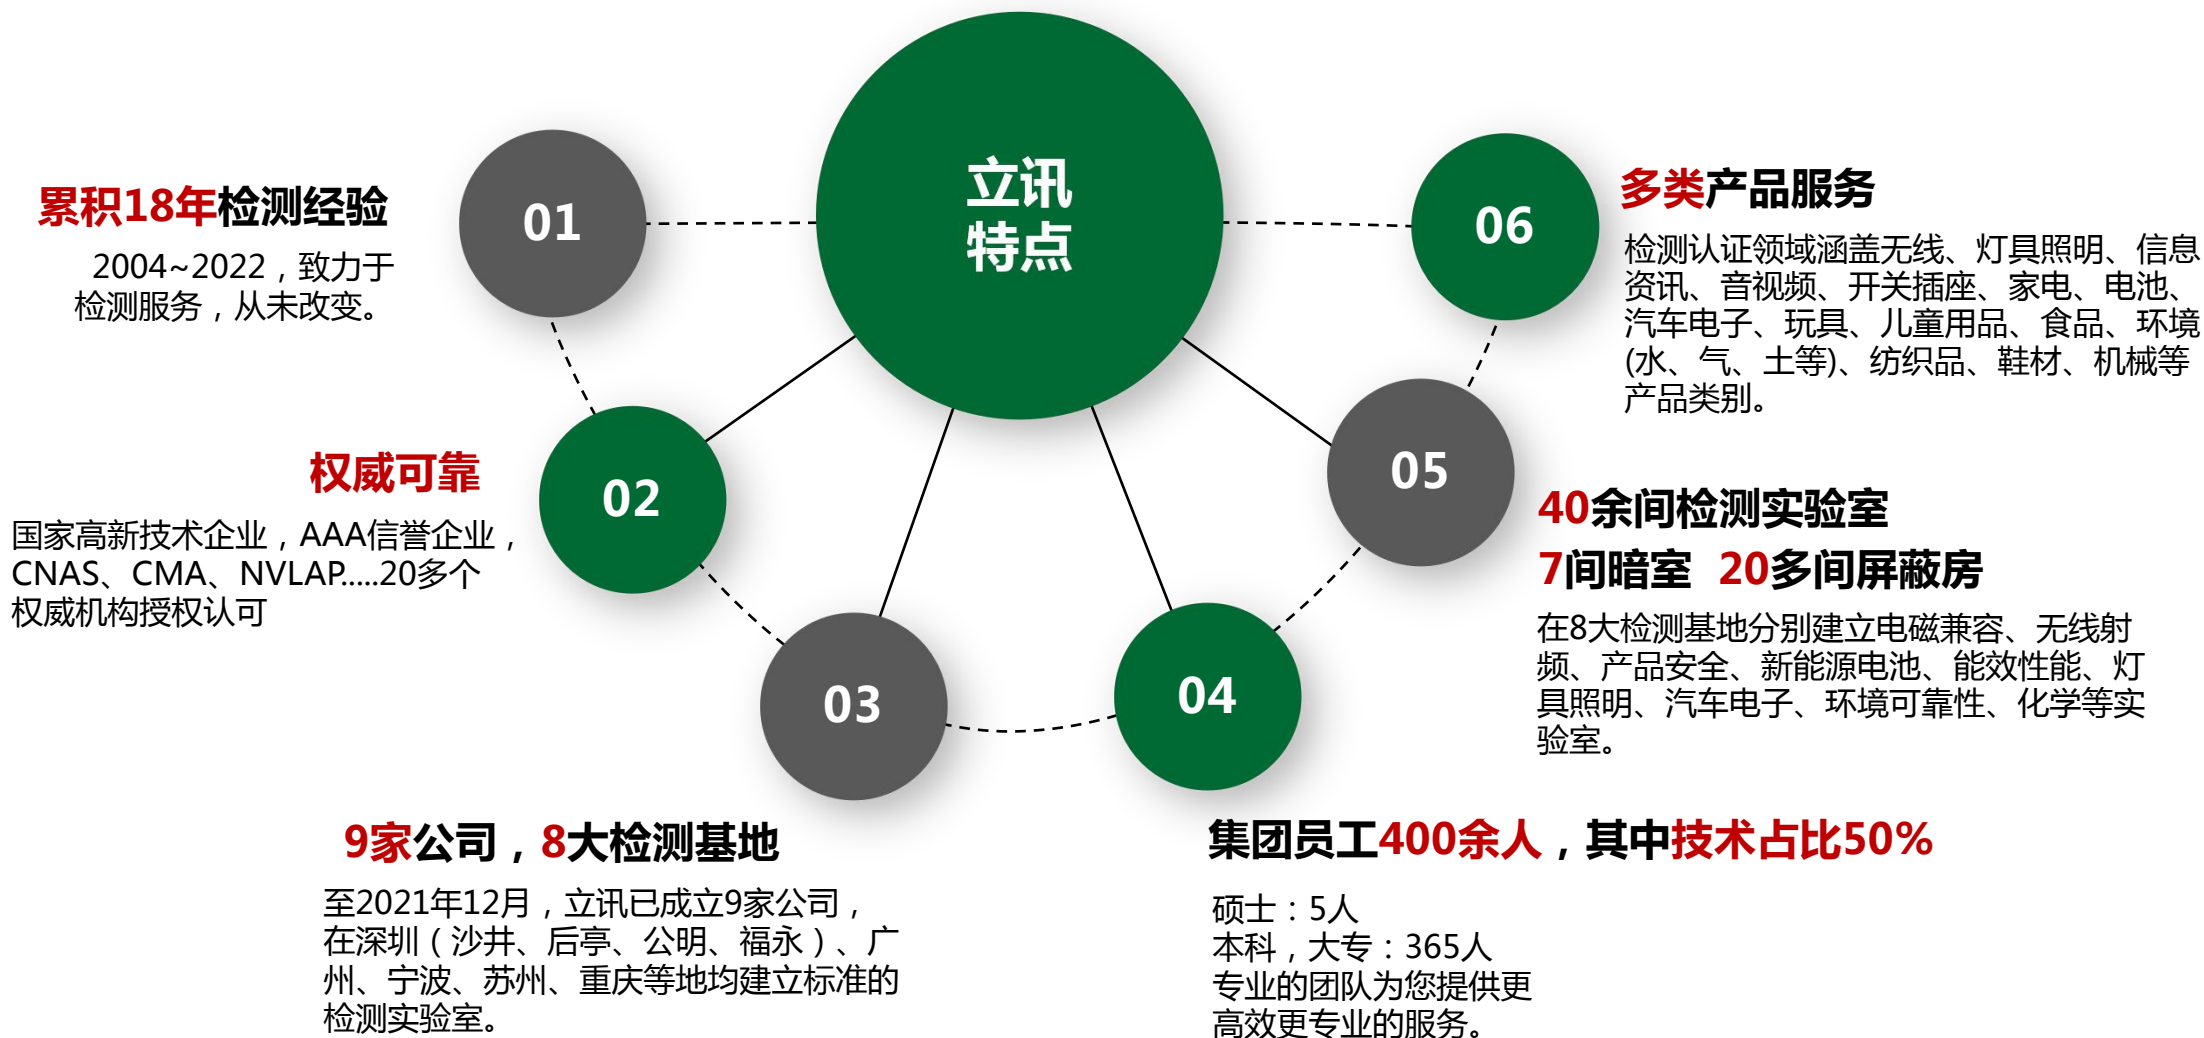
立讯
特点

01

累积18年检测经验

2004~2022，致力于检测服务，从未改变。

02

权威可靠

国家高新技术企业，AAA信誉企业，CNAS、CMA、NVLAP.....20多个权威机构授权认可

03

9家公司，8大检测基地

至2021年12月，立讯已成立9家公司，在深圳（沙井、后亭、公明、福永）、广州、宁波、苏州、重庆等地均建立标准的检测实验室。

04

集团员工400余人，其中技术占比50%

硕士：5人
本科，大专：365人
专业的团队为您提供更高效更专业的服务。

05

40余间检测实验室
7间暗室 20多间屏蔽房

在8大检测基地分别建立电磁兼容、无线射频、产品安全、新能源电池、能效性能、灯具照明、汽车电子、环境可靠性、化学等实验室。

06

多类产品服务

检测认证领域涵盖无线、灯具照明、信息资讯、音视频、开关插座、家电、电池、汽车电子、玩具、儿童用品、食品、环境(水、气、土等)、纺织品、鞋材、机械等产品类别。